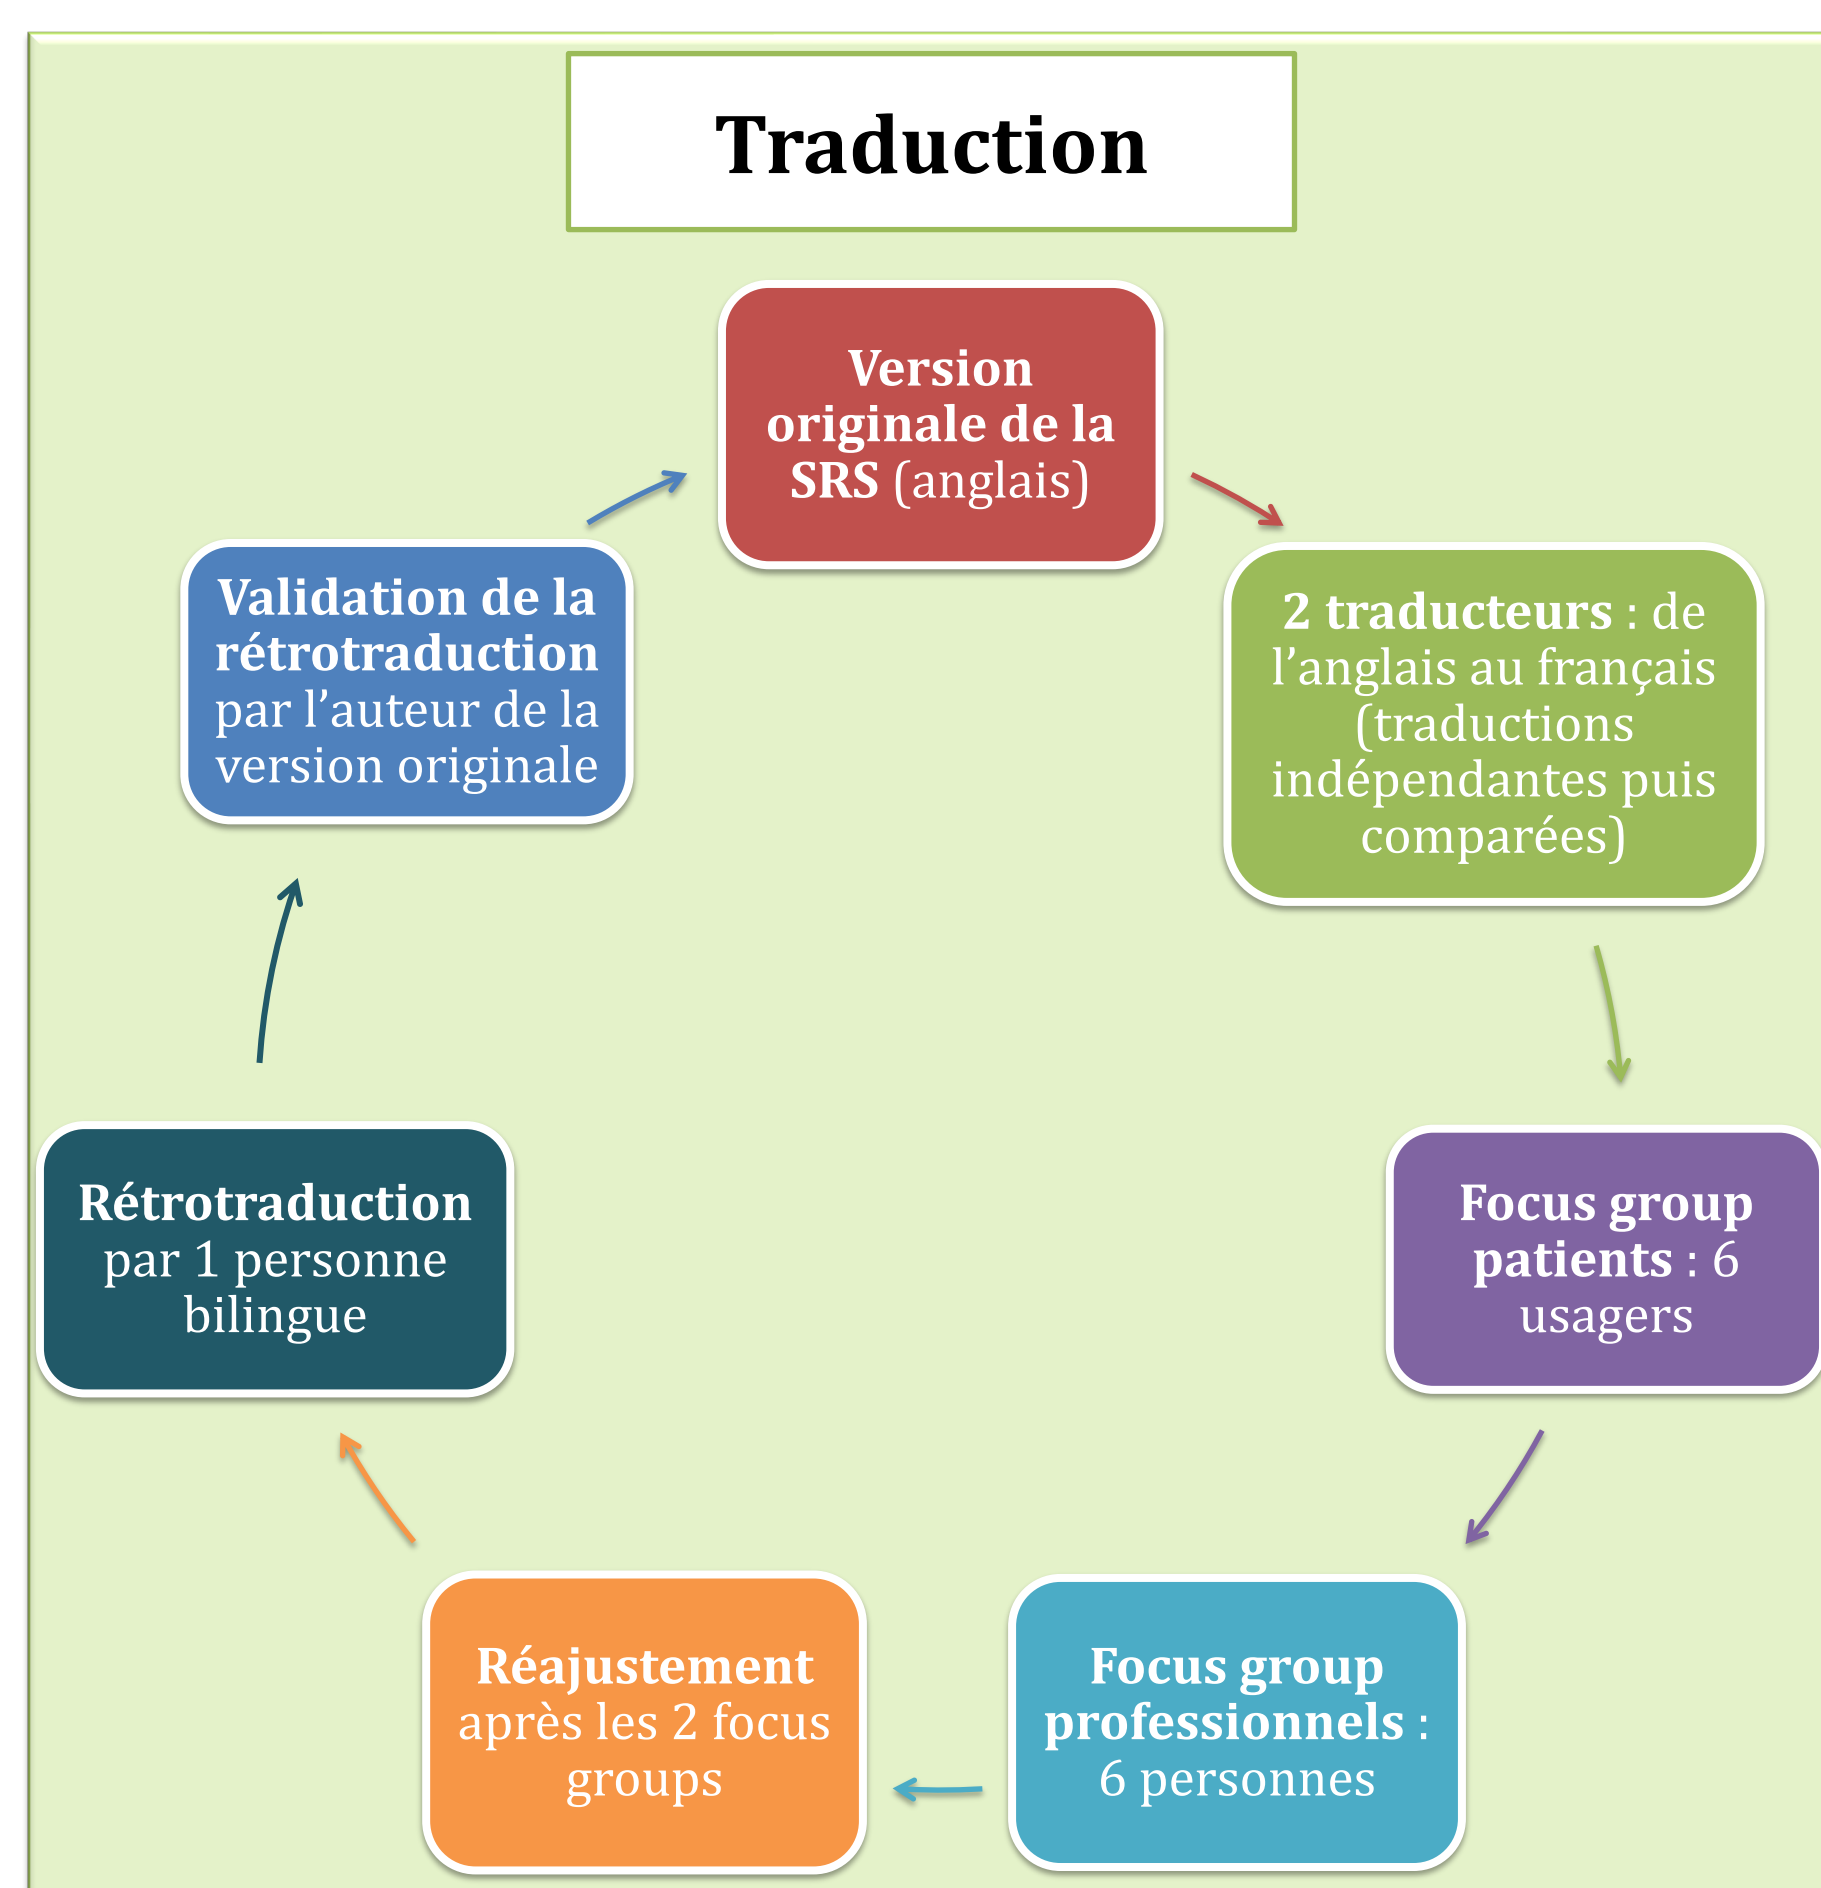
Traduction

Version originale de la SRS (anglais)

2 traducteurs : de l'anglais au français (traductions indépendantes puis comparées)

Focus group patients : 6 usagers

Focus group professionnels : 6 personnes

Réajustement après les 2 focus groups

Rétrotraduction par 1 personne bilingue

Validation de la rétrotraduction par l'auteur de la version originale